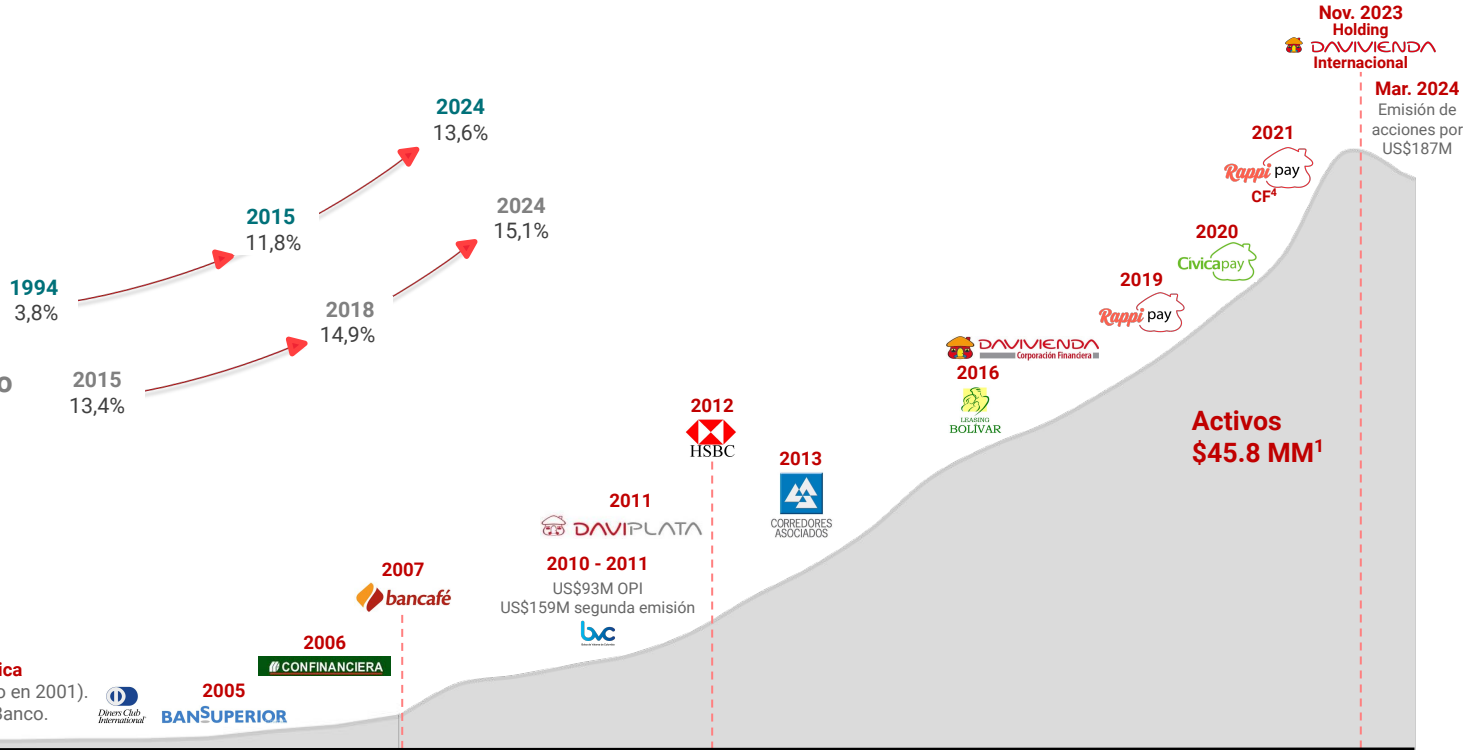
Nov. 2023
Holding
DAVIVIENDA
Internacional

Mar. 2024
Emisión de acciones por US$187M

2024
13,6%

2015
11,8%

1994
3,8%

2024
15,1%

2018
14,9%

o

2015
13,4%

2021
Rappi pay
CF$^4$

2020
Civicapay

2019
Rappi pay

DAVIVIENDA
Corporación Financiera
2016
LEASING
BOLIVAR

Activos
$45.8 MM$^1$

2012
HSBC

2013
CORREDORES ASOCIADOS

2011
DAVIPLATA

2010 - 2011
US$93M OPI
US$159M segunda emisión
bvc

2007
bancafé

2006
CONFINANCIERA

ica
o en 2001).
Banco.

Diners Club International

2005
BANSUPERIOR